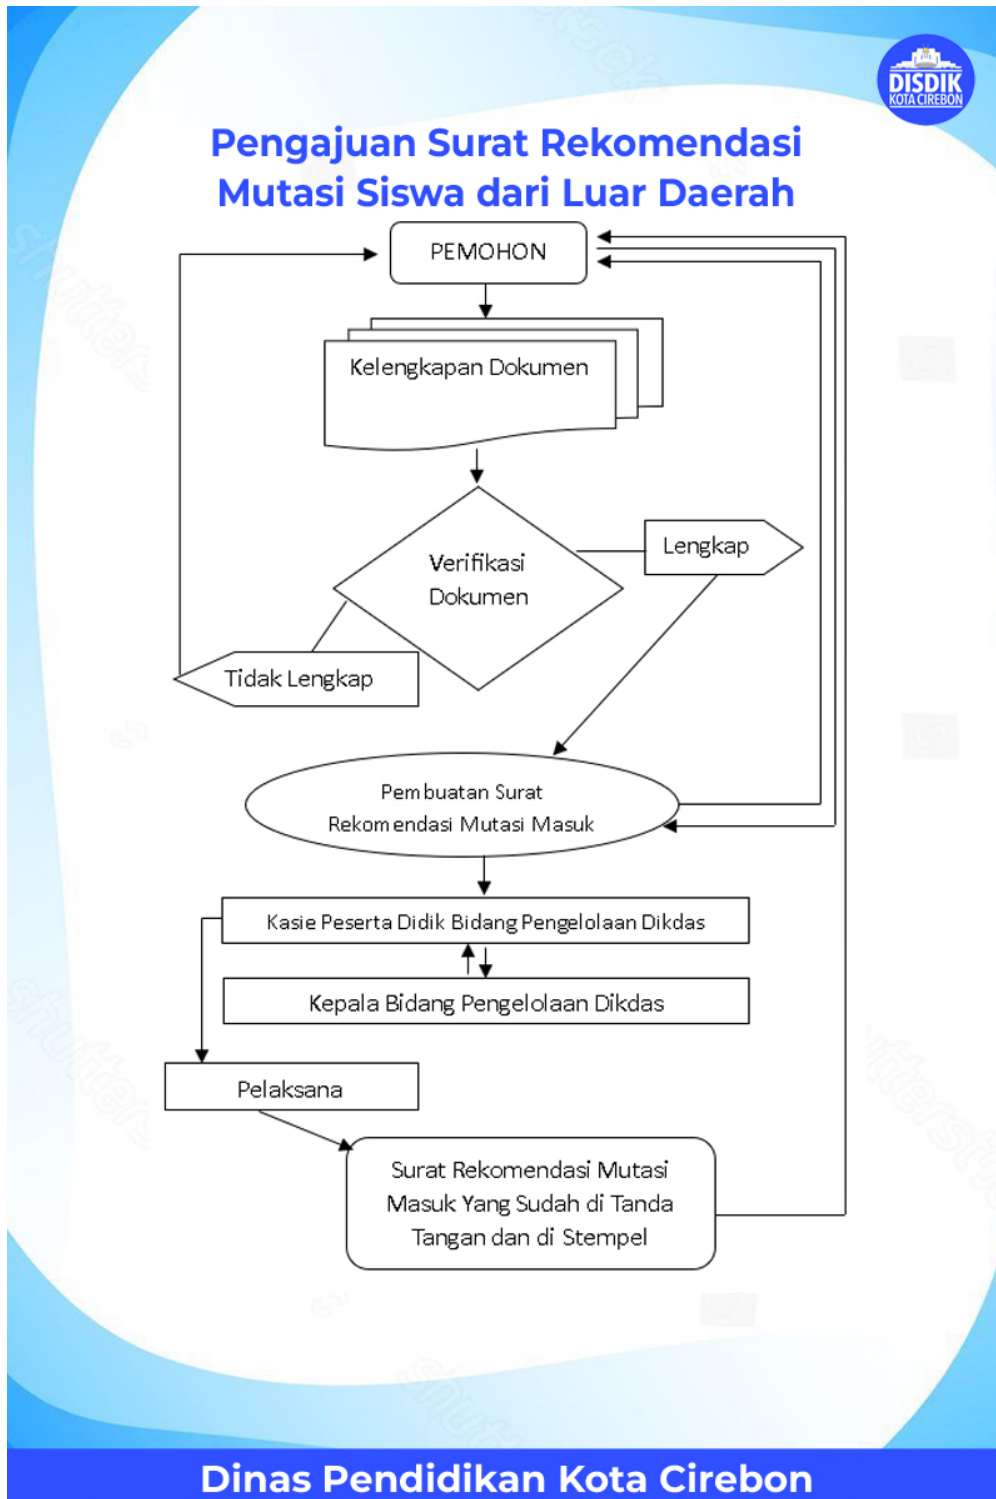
DISDIK
KOTA CIREBON

Pengajuan Surat Rekomendasi Mutasi Siswa dari Luar Daerah

PEMOHON

Kelengkapan Dokumen

Verifikasi Dokumen

Lengkap

Tidak Lengkap

Pembuatan Surat Rekomendasi Mutasi Masuk

Kasie Peserta Didik Bidang Pengelolaan Dikdas

Kepala Bidang Pengelolaan Dikdas

Pelaksana

Surat Rekomendasi Mutasi Masuk Yang Sudah di Tanda Tangan dan di Stempel

Dinas Pendidikan Kota Cirebon